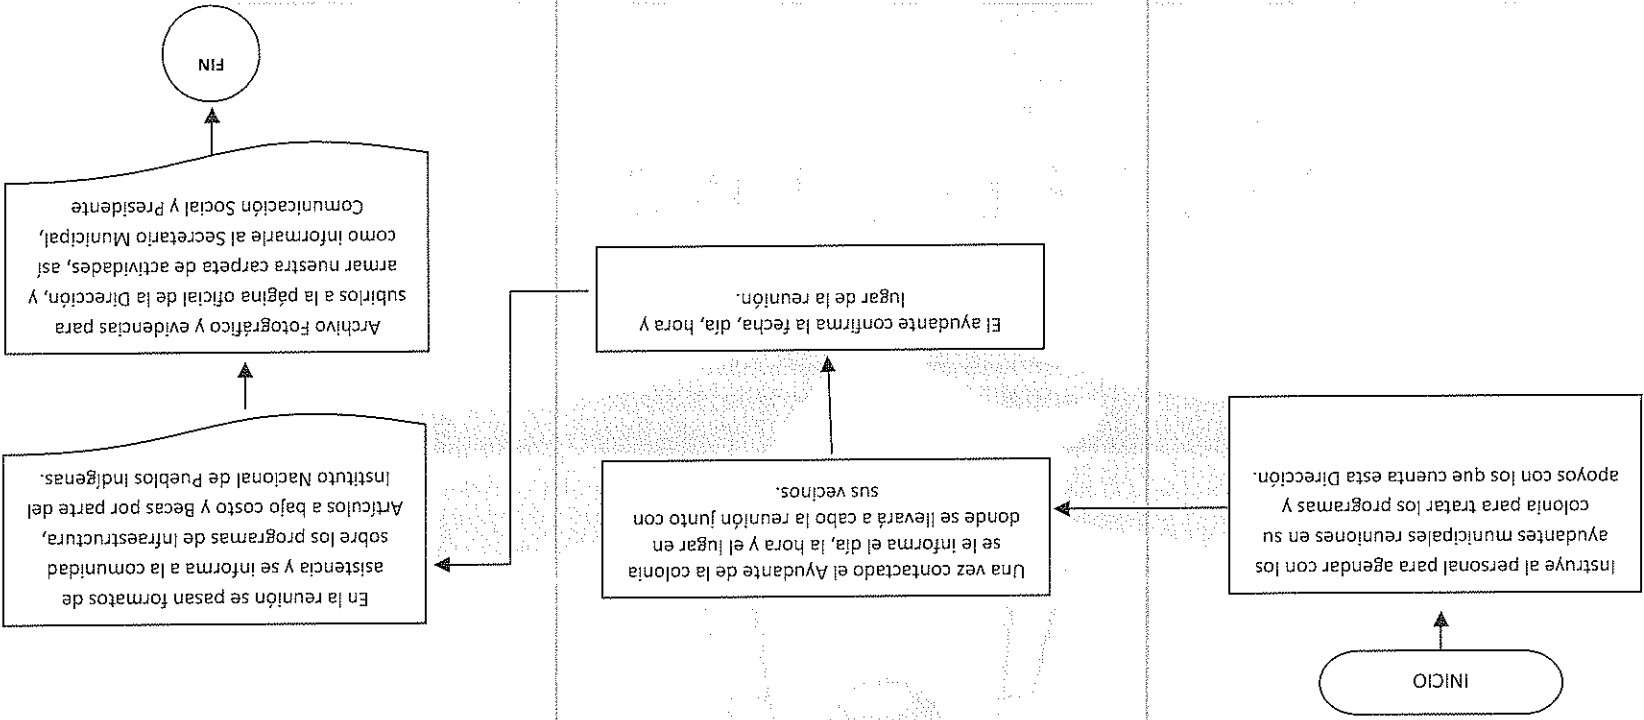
INICIO

Instruye al personal para agendar con los ayudantes municipales reuniones en su colonia para tratar los programas y apoyos con los que cuenta esta Dirección.

Una vez contactado el Ayudante de la colonia se le informa el día, la hora y el lugar en donde se llevará a cabo la reunión junto con sus vecinos.

El ayudante confirma la fecha, día, hora y lugar de la reunión.

En la reunión se pasan formatos de asistencia y se informa a la comunidad sobre los programas de infraestructura, Artículos a bajo costo y Becas por parte del Instituto Nacional de Pueblos Indígenas.

Archivo Fotográfico y evidencias para subirlos a la página oficial de la Dirección, y armar nuestra carpeta de actividades, así como informarle al Secretario Municipal, Comunicación Social y Presidente

FIN